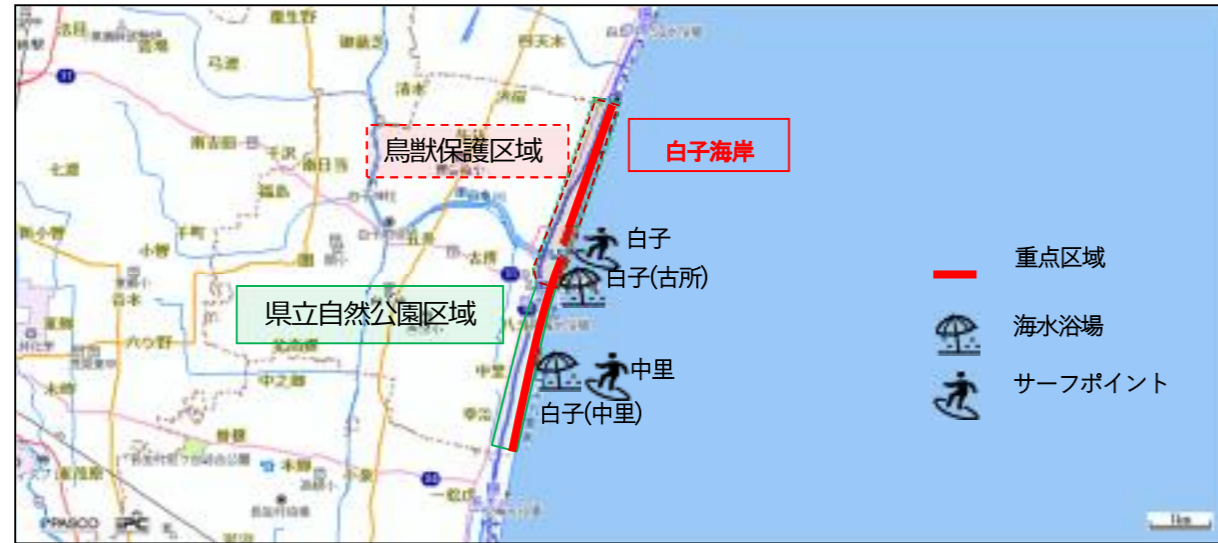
鳥獣保護区域

白子海岸

白子

白子(古所)

県立自然公園区域

中里

白子(中里)

重点区域

海水浴場

サーフポイント

鹿生野

四天木

馬渡

清水

南吉田

千沢

七井土

中之郷

一松

中里

古所

牛込

八斗

驚

幸治

福島

剃金

五井

千町

小轟

六ツ野

長生村役場

PASCO

IPC

1km